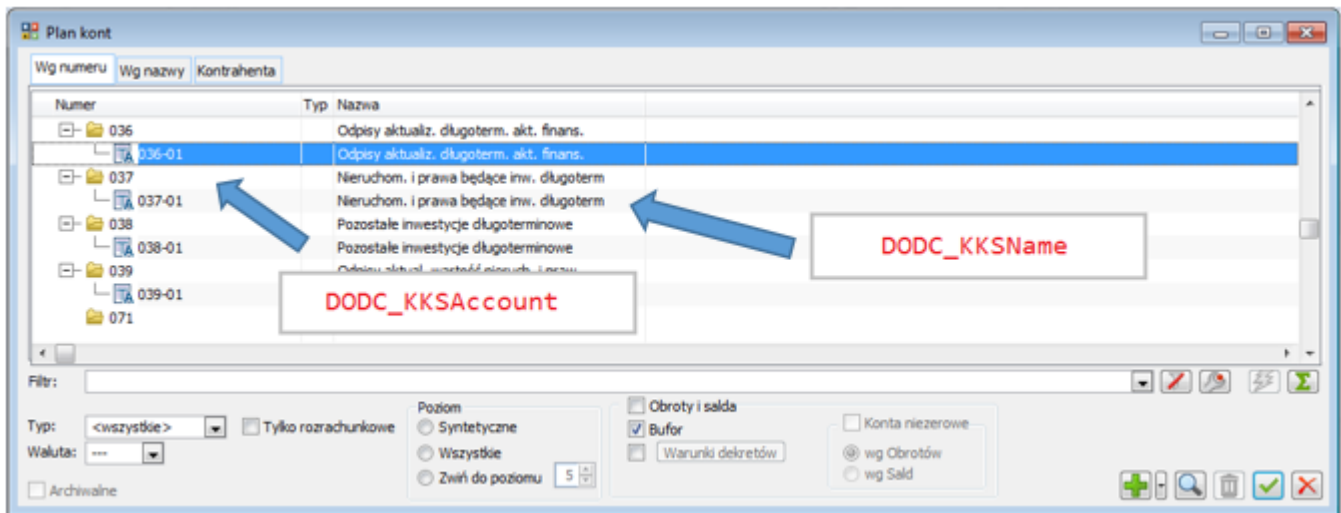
Plan kont

Wg numeru | Wg nazwy | Kontrahenta

| Numer | Typ | Nazwa |
|---|---|---|
| 036 | | Odpisy aktualiz. długoterm. akt. finans. |
| 036-01 | | Odpisy aktualiz. długoterm. akt. finans. |
| 037 | | Nieruchom. i prawa będące inw. długoterm |
| 037-01 | | Nieruchom. i prawa będące inw. długoterm |
| 038 | | Pozostałe inwestycje długoterminowe |
| 038-01 | | Pozostałe inwestycje długoterminowe |
| 039 | | Odpisy aktual. wartości nieruch. i praw |
| 039-01 | | |
| 071 | | |

DODC_KKSName

DODC_KKSAccount

Filtr:

Typ: <wszystkie>
Tylko rozrachunkowe
Waluta: ---
Archiwalne

Poziom
Syntetyczne
Wszystkie
Zwiń do poziomu 5

Obroty i salda
Bufor
Warunki dekretów

Konta niezerowe
wg Obrotów
wg Sald